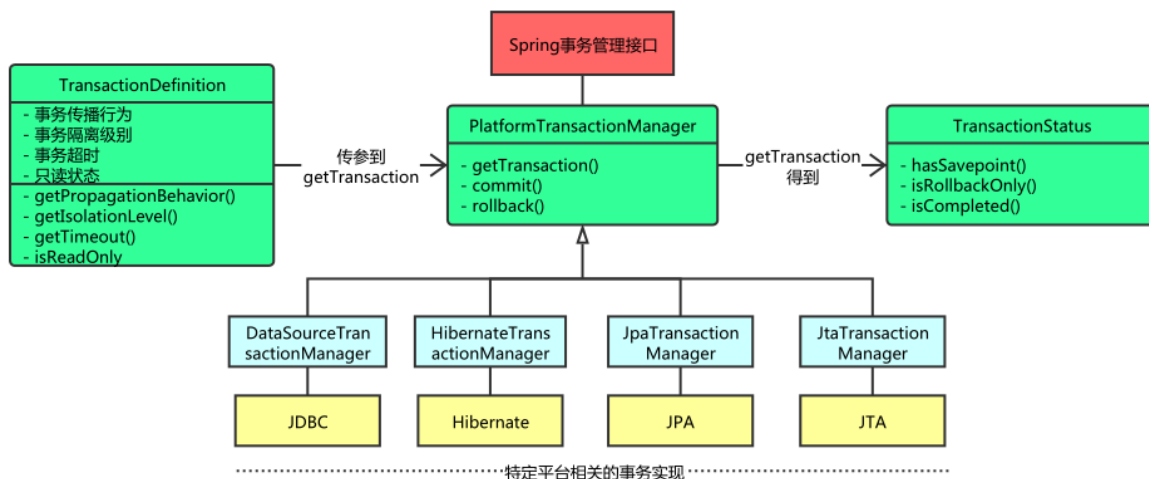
Spring事务管理接口

TransactionDefinition
- 事务传播行为
- 事务隔离级别
- 事务超时
- 只读状态
- getPropagationBehavior()
- getIsolationLevel()
- getTimeout()
- isReadOnly

传参到
getTransaction

PlatformTransactionManager
- getTransaction()
- commit()
- rollback()

getTransaction
得到

TransactionStatus
- hasSavepoint()
- isRollbackOnly()
- isCompleted()

DataSourceTransactionManager

HibernateTransactionManager

JpaTransaction Manager

JtaTransaction Manager

JDBC

Hibernate

JPA

JTA

特定平台相关的事务实现